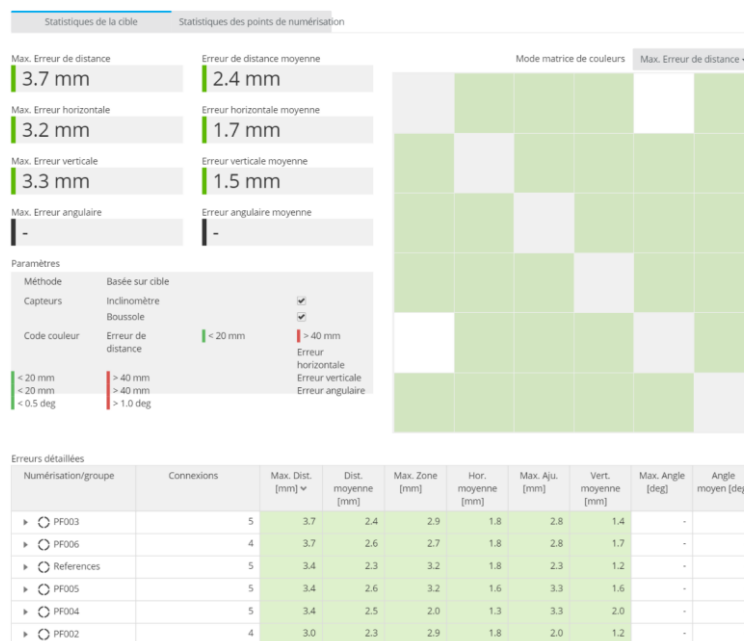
Statistiques de la cible | Statistiques des points de numérisation

Max. Erreur de distance
3.7 mm

Erreur de distance moyenne
2.4 mm

Max. Erreur horizontale
3.2 mm

Erreur horizontale moyenne
1.7 mm

Max. Erreur verticale
3.3 mm

Erreur verticale moyenne
1.5 mm

Max. Erreur angulaire
-

Erreur angulaire moyenne
-

Mode matrice de couleurs | Max. Erreur de distance

Paramètres

Méthode | Basée sur cible
Capteurs | Inclinomètre ✔
Boussole ✔
Code couleur | Erreur de distance | < 20 mm | > 40 mm
Erreur horizontale
< 20 mm | > 40 mm | Erreur verticale
< 20 mm | > 40 mm | Erreur verticale
< 0.5 deg | > 1.0 deg | Erreur angulaire

Erreurs détaillées

| Numérisation/groupe | Connexions | Max. Dist. [mm] | Dist. moyenne [mm] | Max. Zone [mm] | Hor. moyenne [mm] | Max. Aju. [mm] | Vert. moyenne [mm] | Max. Angle [deg] | Angle moyen [deg] |
|---|---|---|---|---|---|---|---|---|---|
| PF003 | 5 | 3.7 | 2.4 | 2.9 | 1.8 | 2.8 | 1.4 | - | |
| PF006 | 4 | 3.7 | 2.6 | 2.7 | 1.8 | 2.8 | 1.7 | - | |
| References | 5 | 3.4 | 2.3 | 3.2 | 1.8 | 2.3 | 1.2 | - | |
| PF005 | 5 | 3.4 | 2.6 | 3.2 | 1.6 | 3.3 | 1.6 | - | |
| PF004 | 5 | 3.4 | 2.5 | 2.0 | 1.3 | 3.3 | 2.0 | - | |
| PF002 | 4 | 3.0 | 2.3 | 2.9 | 1.8 | 2.0 | 1.2 | - | |